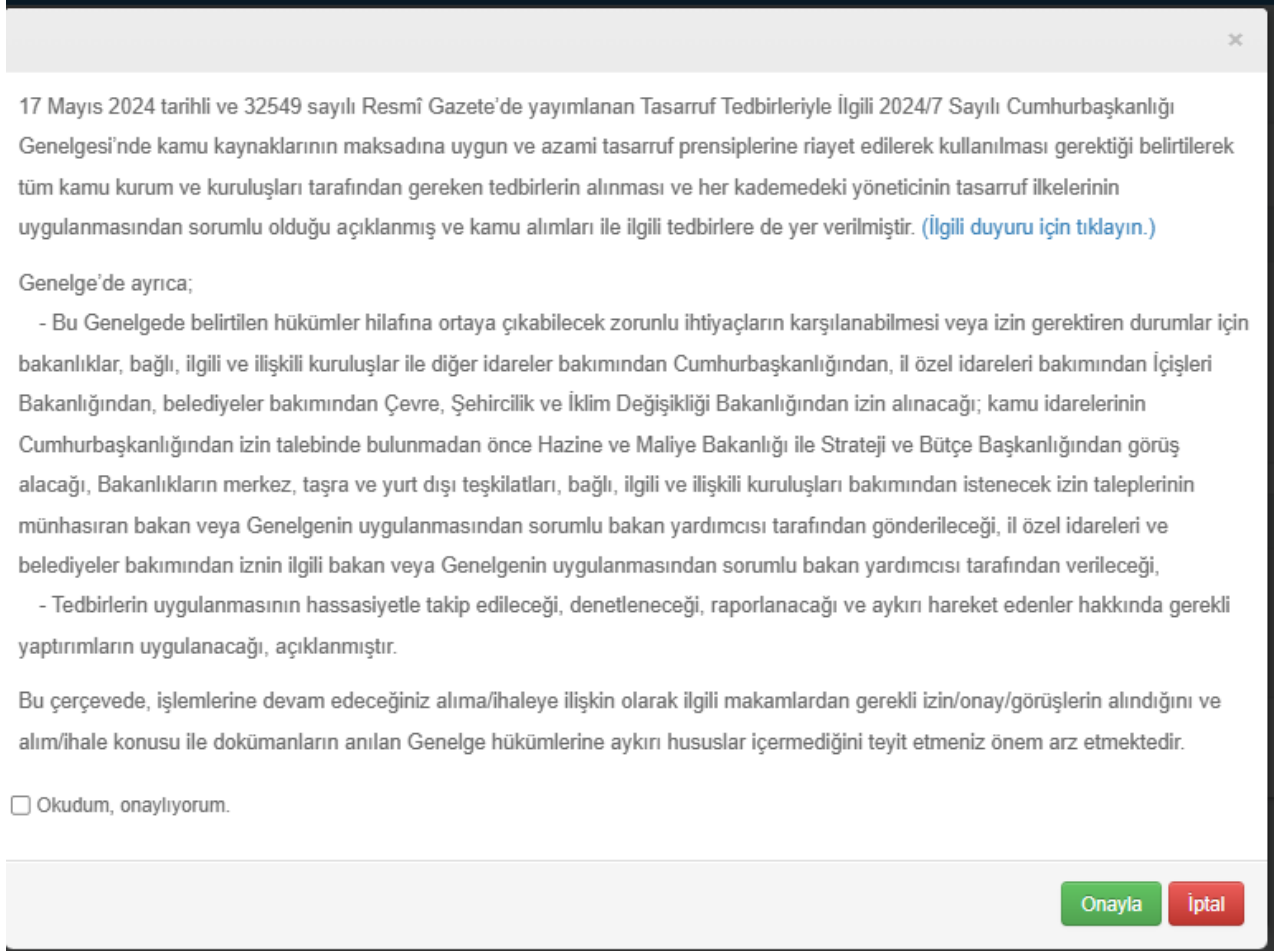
×

17 Mayıs 2024 tarihli ve 32549 sayılı Resmî Gazete'de yayımlanan Tasarruf Tedbirleriyle İlgili 2024/7 Sayılı Cumhurbaşkanlığı Genelgesi'nde kamu kaynaklarının maksadına uygun ve azami tasarruf prensiplerine riayet edilerek kullanılması gerektiği belirtilerek tüm kamu kurum ve kuruluşları tarafından gereken tedbirlerin alınması ve her kademedeki yöneticinin tasarruf ilkelerinin uygulanmasından sorumlu olduğu açıklanmış ve kamu alımları ile ilgili tedbirlere de yer verilmiştir. (İlgili duyuru için tıklayın.)

Genelge'de ayrıca;

- Bu Genelgede belirtilen hükümler hilafına ortaya çıkabilecek zorunlu ihtiyaçların karşılanabilmesi veya izin gerektiren durumlar için bakanlıklar, bağlı, ilgili ve ilişkili kuruluşlar ile diğer idareler bakımından Cumhurbaşkanlığından, il özel idareleri bakımından İçişleri Bakanlığından, belediyeler bakımından Çevre, Şehircilik ve İklim Değişikliği Bakanlığından izin alınacağı; kamu idarelerinin Cumhurbaşkanlığından izin talebinde bulunmadan önce Hazine ve Maliye Bakanlığı ile Strateji ve Bütçe Başkanlığından görüş alacağı, Bakanlıkların merkez, taşra ve yurt dışı teşkilatları, bağlı, ilgili ve ilişkili kuruluşları bakımından istenecek izin taleplerinin münhasıran bakan veya Genelgenin uygulanmasından sorumlu bakan yardımcısı tarafından gönderileceği, il özel idareleri ve belediyeler bakımından iznin ilgili bakan veya Genelgenin uygulanmasından sorumlu bakan yardımcısı tarafından verileceği,

- Tedbirlerin uygulanmasının hassasiyetle takip edileceği, denetleneceği, raporlanacağı ve aykırı hareket edenler hakkında gerekli yaptırımların uygulanacağı, açıklanmıştır.

Bu çerçevede, işlemlerine devam edeceğiniz alıma/ihaleye ilişkin olarak ilgili makamlardan gerekli izin/onay/görüşlerin alındığını ve alım/ihale konusu ile dokümanların anılan Genelge hükümlerine aykırı hususlar içermediğini teyit etmeniz önem arz etmektedir.

Okudum, onaylıyorum.

Onayla İptal